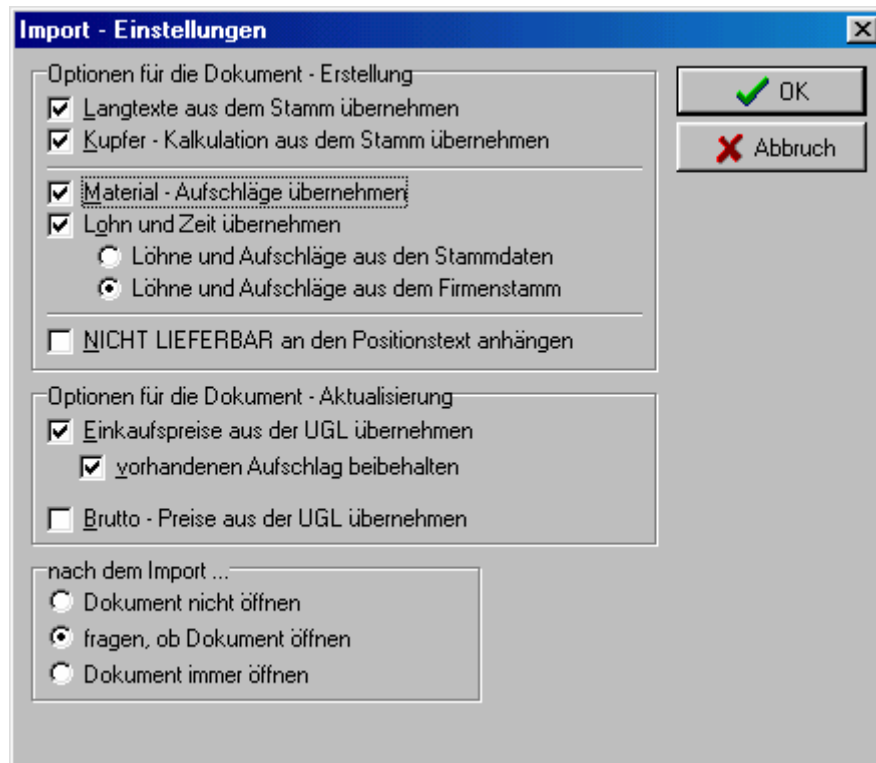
Import - Einstellungen

Optionen für die Dokument - Erstellung
Langtexte aus dem Stamm übernehmen
Kupfer - Kalkulation aus dem Stamm übernehmen
Material - Aufschläge übernehmen
Lohn und Zeit übernehmen
Löhne und Aufschläge aus den Stammdaten
Löhne und Aufschläge aus dem Firmenstamm
NICHT LIEFERBAR an den Positionstext anhängen

Optionen für die Dokument - Aktualisierung
Einkaufspreise aus der UGL übernehmen
vorhandenen Aufschlag beibehalten
Brutto - Preise aus der UGL übernehmen

nach dem Import ...
Dokument nicht öffnen
fragen, ob Dokument öffnen
Dokument immer öffnen

OK
Abbruch